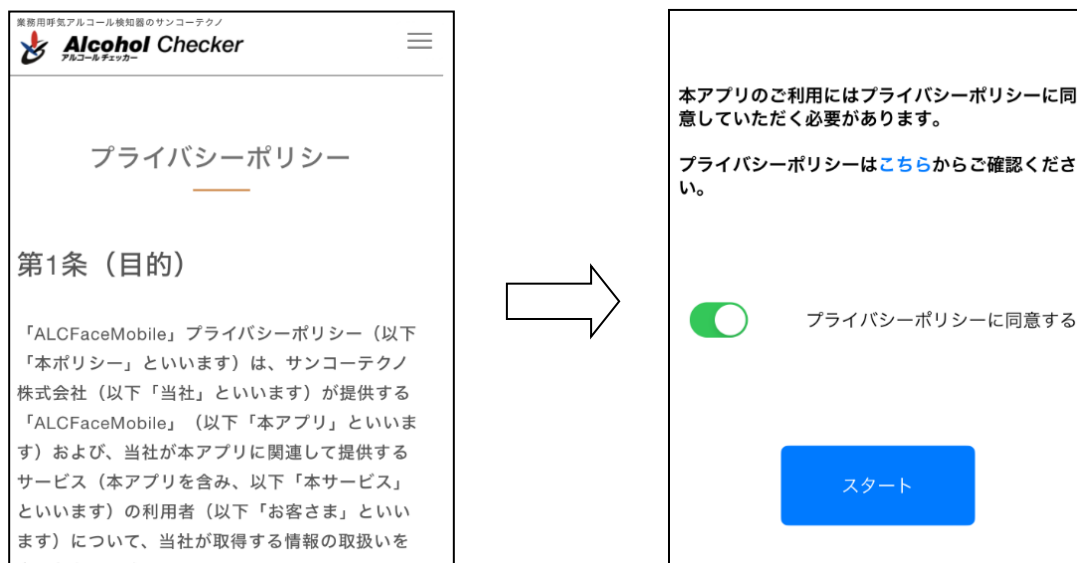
業務用呼気アルコール検知器のサンコーテクノ
Alcohol Checker
アルコールチェッカー

プライバシーポリシー

第1条（目的）

「ALCFaceMobile」プライバシーポリシー（以下「本ポリシー」といいます）は、サンコーテクノ株式会社（以下「当社」といいます）が提供する「ALCFaceMobile」（以下「本アプリ」といいます）および、当社が本アプリに関連して提供するサービス（本アプリを含み、以下「本サービス」といいます）の利用者（以下「お客さま」といいます）について、当社が取得する情報の取扱いを

本アプリのご利用にはプライバシーポリシーに同意していただく必要があります。

プライバシーポリシーはこちらからご確認ください。

プライバシーポリシーに同意する

スタート